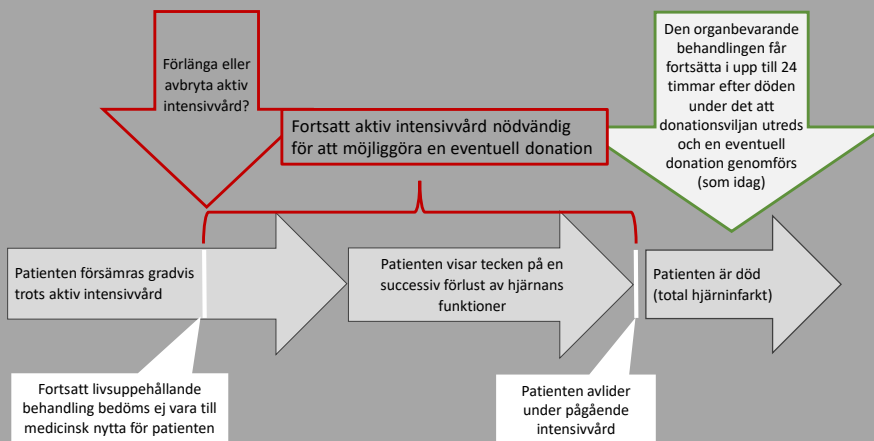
Förlänga eller avbryta aktiv intensivvård?

Fortsatt aktiv intensivvård nödvändig för att möjliggöra en eventuell donation

Den organbevarande behandlingen får fortsätta i upp till 24 timmar efter döden under det att donationsviljan utreds och en eventuell donation genomförs (som idag)

Patienten försämras gradvis trots aktiv intensivvård

Patienten visar tecken på en successiv förlust av hjärnans funktioner

Patienten är död (total hjärninfarkt)

Fortsatt livsuppehållande behandling bedöms ej vara till medicinsk nytta för patienten

Patienten avlider under pågående intensivvård